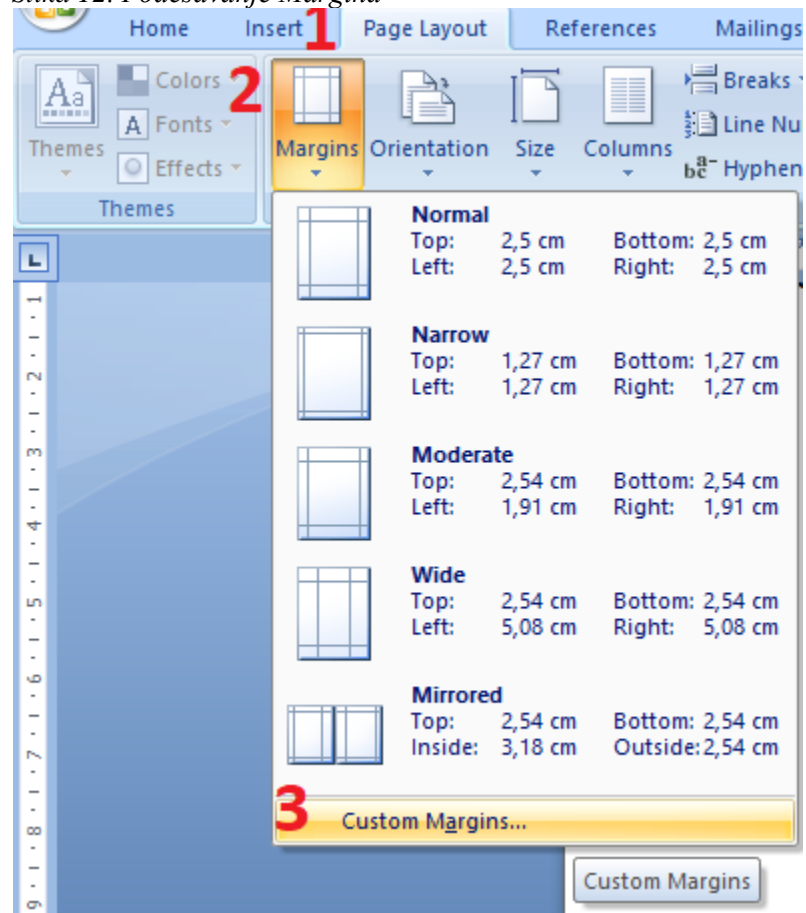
Slika 12. Podešavanje Margina

Home Insert 1 Page Layout References Mailings

Aa Themes

Colors

A Fonts

Effects

Themes

2

Margins

Orientation

Size

Columns

Breaks

Line Nu

bc Hyphen

Normal
Top: 2,5 cm Bottom: 2,5 cm
Left: 2,5 cm Right: 2,5 cm

Narrow
Top: 1,27 cm Bottom: 1,27 cm
Left: 1,27 cm Right: 1,27 cm

Moderate
Top: 2,54 cm Bottom: 2,54 cm
Left: 1,91 cm Right: 1,91 cm

Wide
Top: 2,54 cm Bottom: 2,54 cm
Left: 5,08 cm Right: 5,08 cm

Mirrored
Top: 2,54 cm Bottom: 2,54 cm
Inside: 3,18 cm Outside: 2,54 cm

3 Custom Margins...

Custom Margins

1 2 3 4 5 6 7 8 9